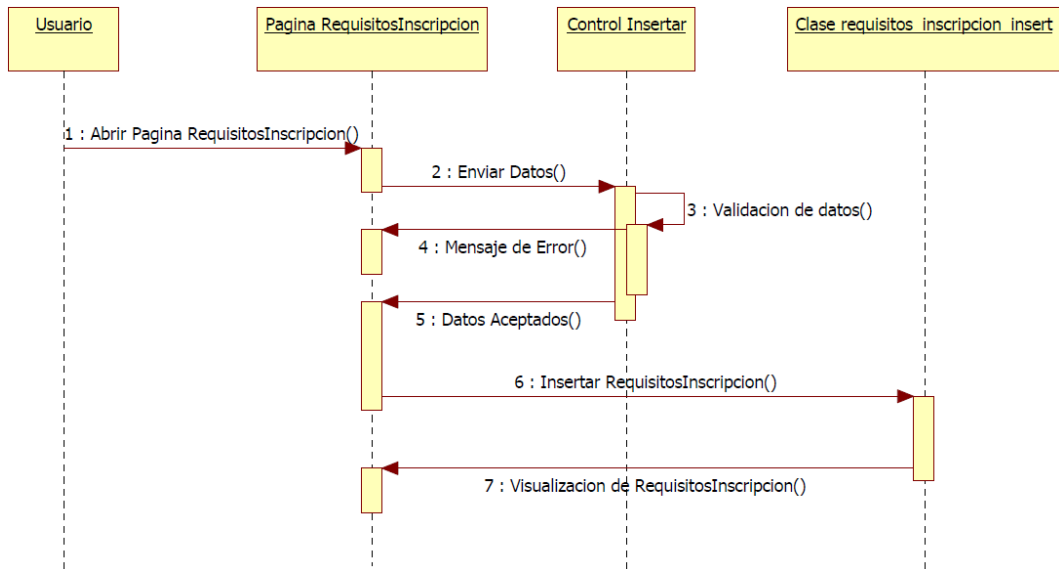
Usuario

Pagina RequisitosInscripcion

Control Insertar

Clase requisitos inscripcion insert

1 : Abrir Pagina RequisitosInscripcion()

2 : Enviar Datos()

3 : Validacion de datos()

4 : Mensaje de Error()

5 : Datos Aceptados()

6 : Insertar RequisitosInscripcion()

7 : Visualizacion de RequisitosInscripcion()